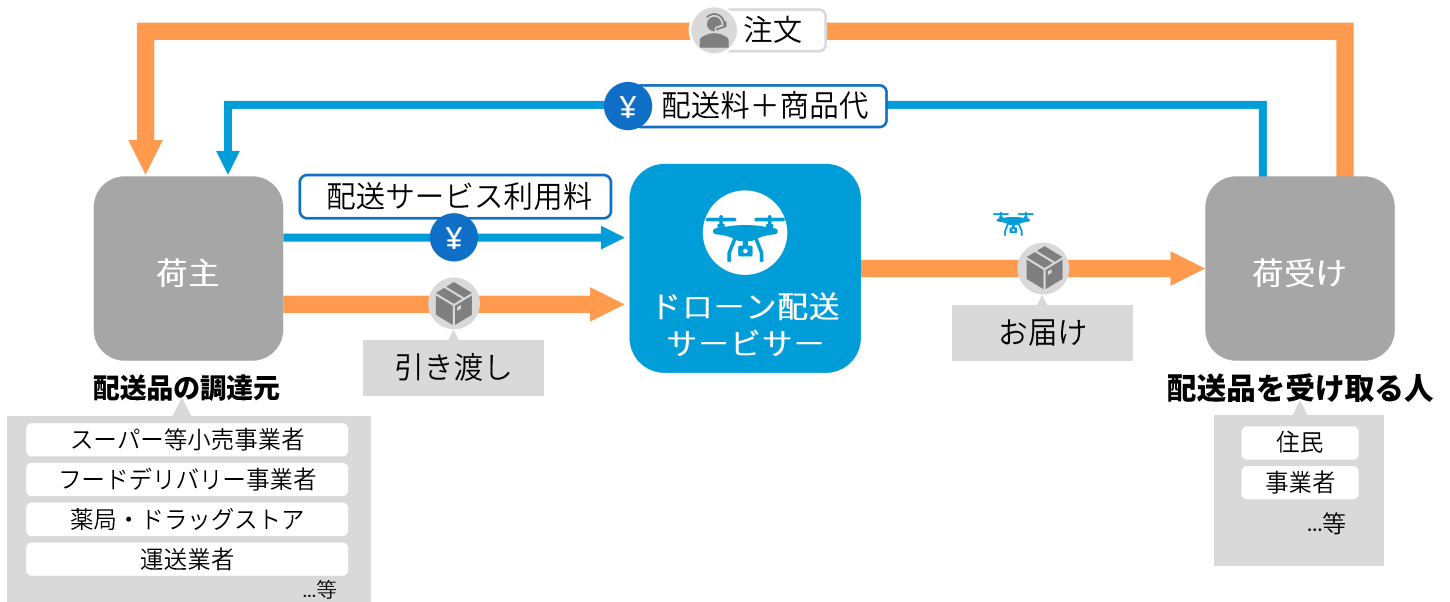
注文

¥ 配送料＋商品代

配送サービス利用料

¥

荷主

引き渡し

ドローン配送サービサー

お届け

荷受け

配送品の調達元

スーパー等小売事業者

フードデリバリー事業者

薬局・ドラッグストア

運送業者

...等

配送品を受け取る人

住民

事業者

...等